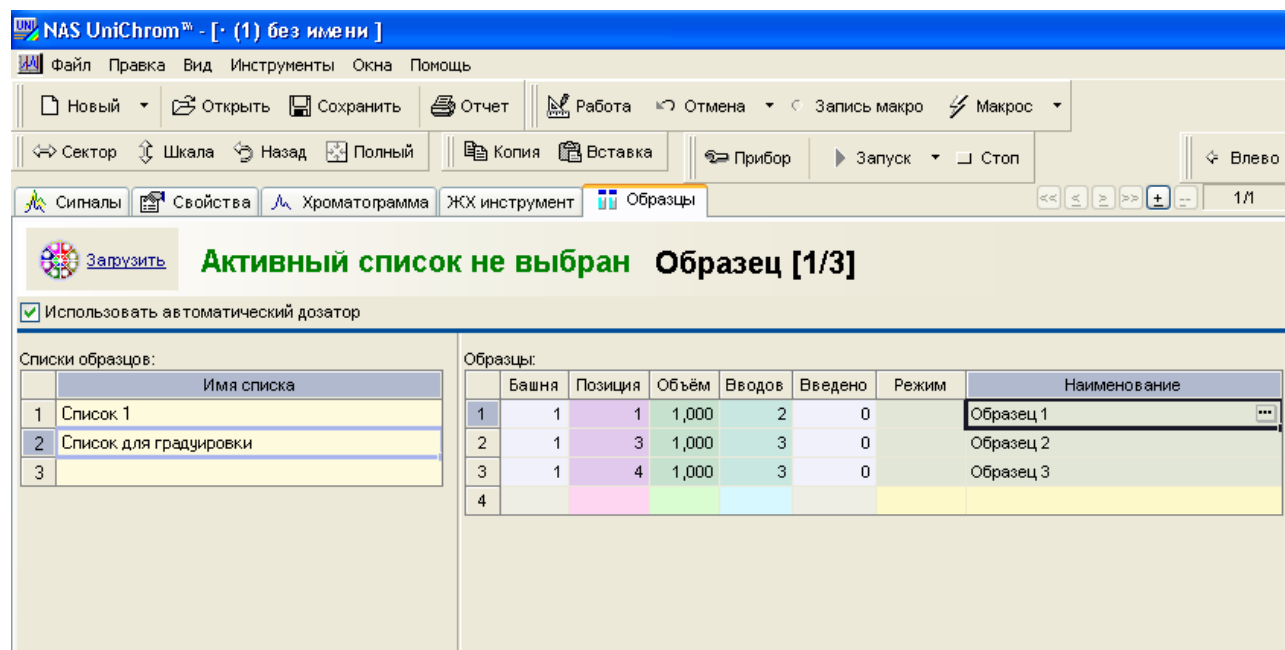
NAS UniChrom™ - [· (1) без имени ]

Файл Правка Вид Инструменты Окна Помощь

Новый Открыть Сохранить Отчет Работа Отмена Запись макро Макрос

Сектор Шкала Назад Полный Копия Вставка Прибор Запуск Стоп Влево

Сигналы Свойства Хроматограмма ЖХ инструмент Образцы

1/1

Загрузить Активный список не выбран Образец [1/3]

Использовать автоматический дозатор

Списки образцов:

| | Имя списка |
|---|---|
| 1 | Список 1 |
| 2 | Список для градуировки |
| 3 | |

Образцы:

| | Башня | Позиция | Объём | Вводов | Введено | Режим | Наименование |
|---|---|---|---|---|---|---|---|
| 1 | 1 | 1 | 1,000 | 2 | 0 | | Образец 1 |
| 2 | 1 | 3 | 1,000 | 3 | 0 | | Образец 2 |
| 3 | 1 | 4 | 1,000 | 3 | 0 | | Образец 3 |
| 4 | | | | | | | |